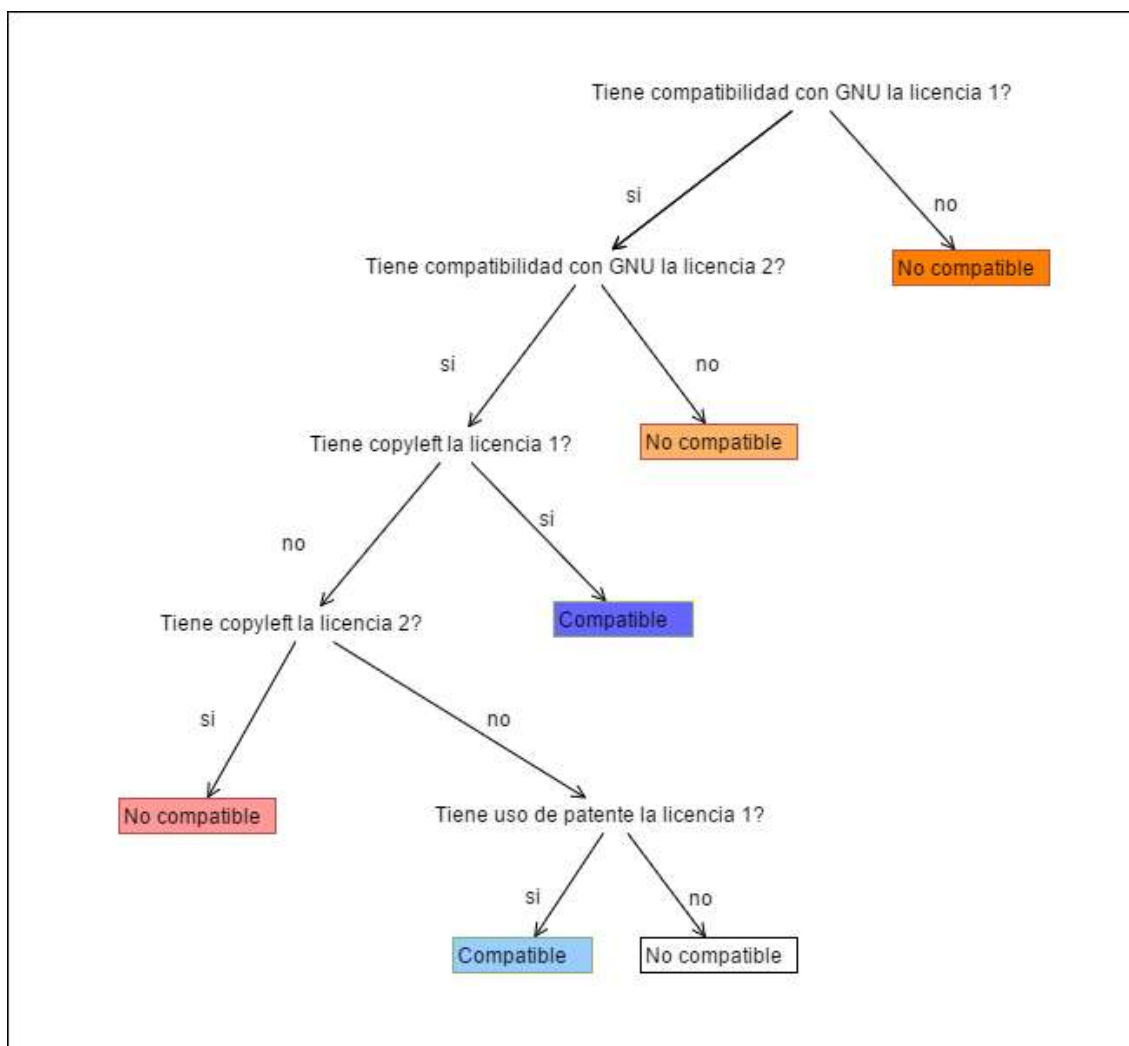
Tiene compatibilidad con GNU la licencia 1?

si

no

No compatible

Tiene compatibilidad con GNU la licencia 2?

si

no

No compatible

Tiene copyleft la licencia 1?

no

si

Compatible

Tiene copyleft la licencia 2?

si

No compatible

no

Tiene uso de patente la licencia 1?

si

no

Compatible

No compatible